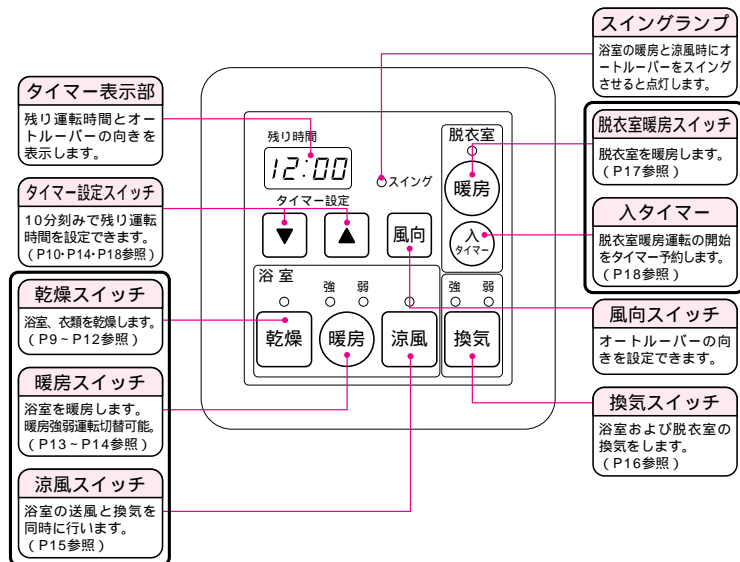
タイマー表示部
残り運転時間とオートルーバーの向きを表示します。

タイマー設定スイッチ
10分刻みで残り運転時間を設定できます。（P10･P14･P18参照）

乾燥スイッチ
浴室、衣類を乾燥します。（P9～P12参照）

暖房スイッチ
浴室を暖房します。暖房強弱運転切替可能。（P13～P14参照）

涼風スイッチ
浴室の送風と換気を同時に行います。（P15参照）

残り時間
12:00
スイング
タイマー設定
▼ ▲
風向
浴室
強 弱
乾燥
暖房
涼風
脱衣室
暖房
入 タイマー
強 弱
換気

スイングランプ
浴室の暖房と涼風時にオートルーバーをスイングさせると点灯します。

脱衣室暖房スイッチ
脱衣室を暖房します。（P17参照）

入タイマー
脱衣室暖房運転の開始をタイマー予約します。（P18参照）

風向スイッチ
オートルーバーの向きを設定できます。

換気スイッチ
浴室および脱衣室の換気をします。（P16参照）